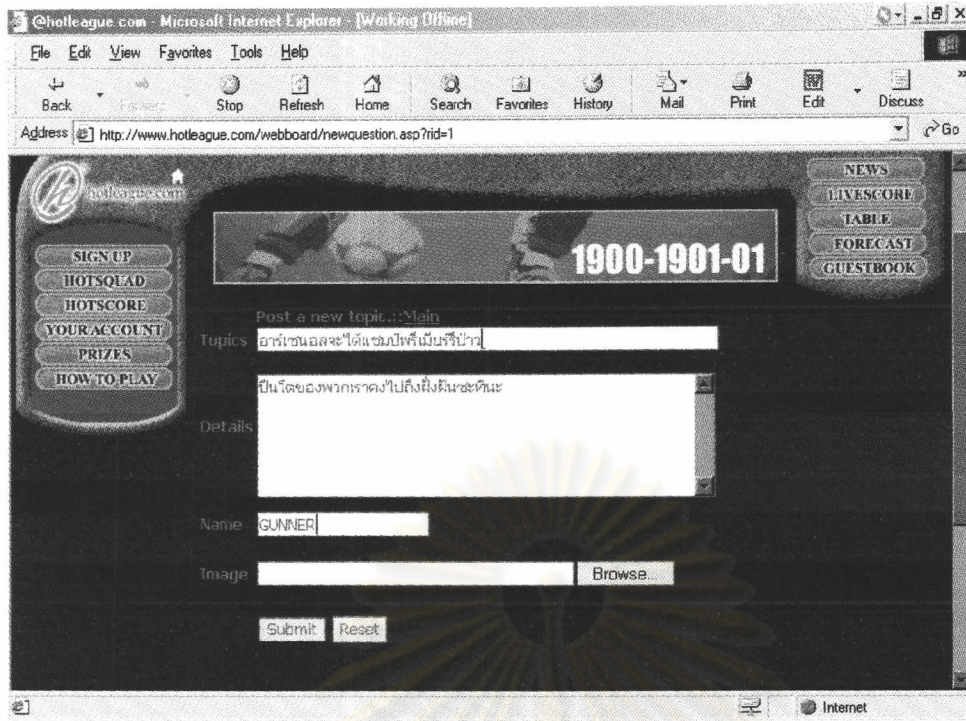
@hotleague.com - Microsoft Internet Explorer - [Working Offline]

File Edit View Favorites Tools Help

Back Forward Stop Refresh Home Search Favorites History Mail Print Edit Discuss

Address http://www.hotleague.com/webboard/newquestion.asp?rid=1 Go

hotleague.com

SIGN UP
HOTSQUAD
HOTSCORE
YOUR ACCOUNT
PRIZES
HOW TO PLAY

1900-1901-01

NEWS
LIVESCORE
TABLE
FORECAST
GUESTBOOK

Post a new topic.::Main

Topics อาร์เซนอลจะได้แชมป์พรีเมียร์ลีกป่าว

Details ปีนี้ใครของพวกเราคงไปถึงฝั่งฝันซะทีนะ

Name GUNNER

Image Browse...

Submit Reset

Internet